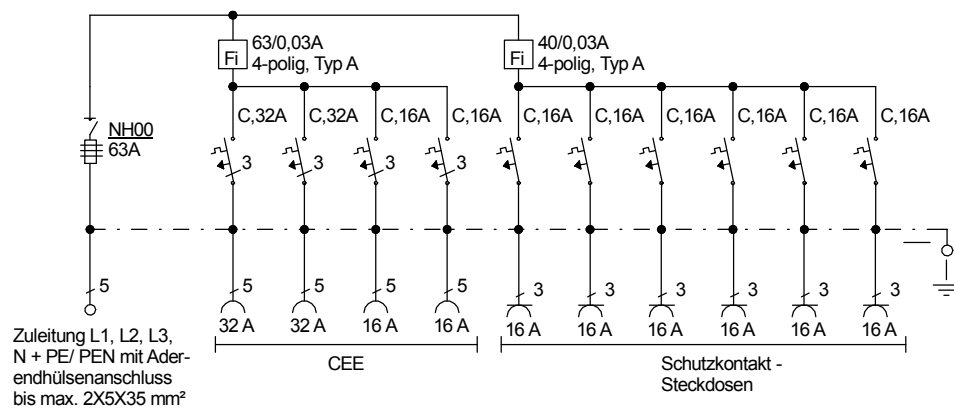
Fi 63/0,03A 4-polig, Typ A

Fi 40/0,03A 4-polig, Typ A

NH00 63A

C,32A C,32A C,16A C,16A C,16A C,16A C,16A C,16A C,16A C,16A

3 3 3 3

5 5 5 5 5

3 3 3 3 3 3

32 A 32 A 16 A 16 A 16 A 16 A 16 A 16 A 16 A 16 A

Zuleitung L1, L2, L3, N + PE/ PEN mit Aderendhülsenanschluss bis max. 2X5X35 mm²

CEE

Schutzkontakt - Steckdosen